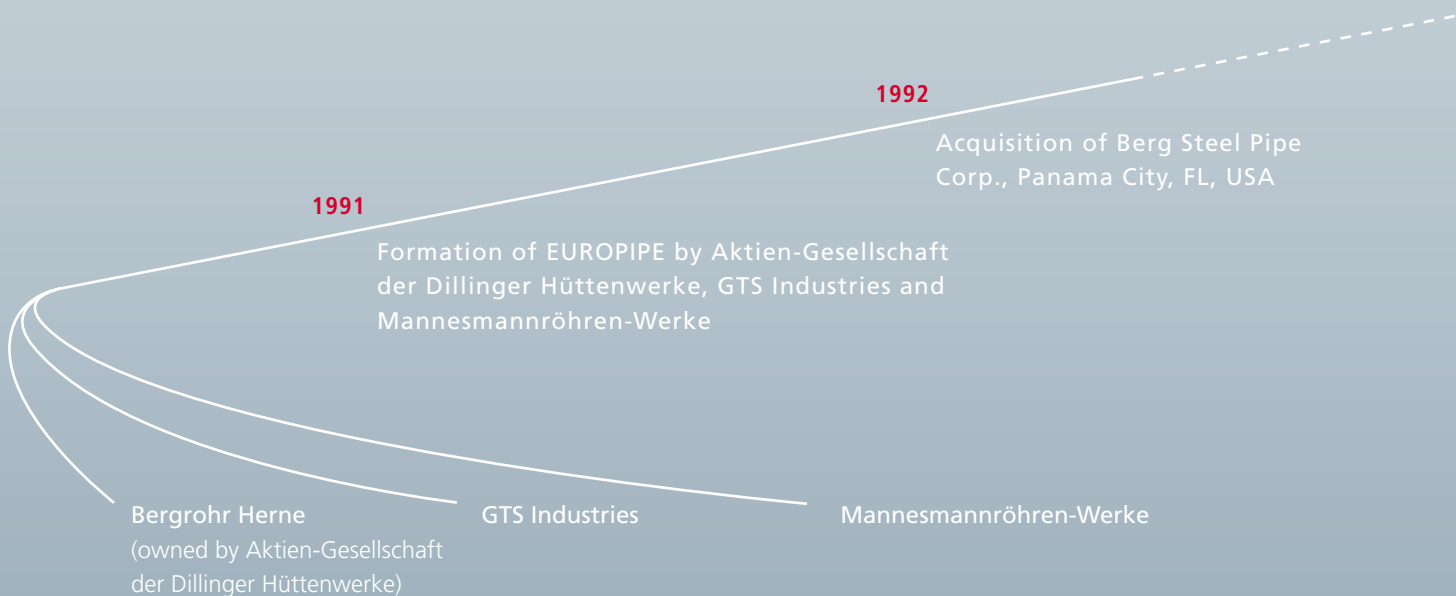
1992

Acquisition of Berg Steel Pipe Corp., Panama City, FL, USA

1991

Formation of EUROPIPE by Aktien-Gesellschaft der Dillinger Hüttenwerke, GTS Industries and Mannesmannröhren-Werke

Bergrohr Herne
(owned by Aktien-Gesellschaft der Dillinger Hüttenwerke)

GTS Industries

Mannesmannröhren-Werke